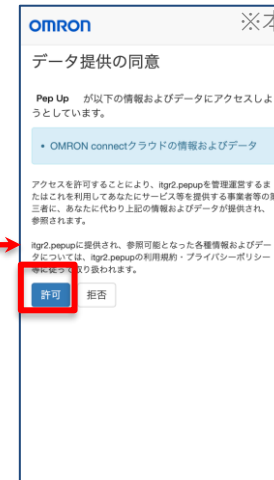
OMRON

※本

データ提供の同意

Pep Up が以下の情報およびデータにアクセスしようとしています。

• OMRON connectクラウドの情報およびデータ

アクセスを許可することにより、itgr2.pepupを管理運営するまたはこれを利用してあなたにサービス等を提供する事業者等の第三者に、あなたに代わり上記の情報およびデータが提供され、参照されます。

itgr2.pepupに提供され、参照可能となった各種情報およびデータについては、itgr2.pepupの利用規約・プライバシーポリシー等に従って取り扱われます。

許可

拒否